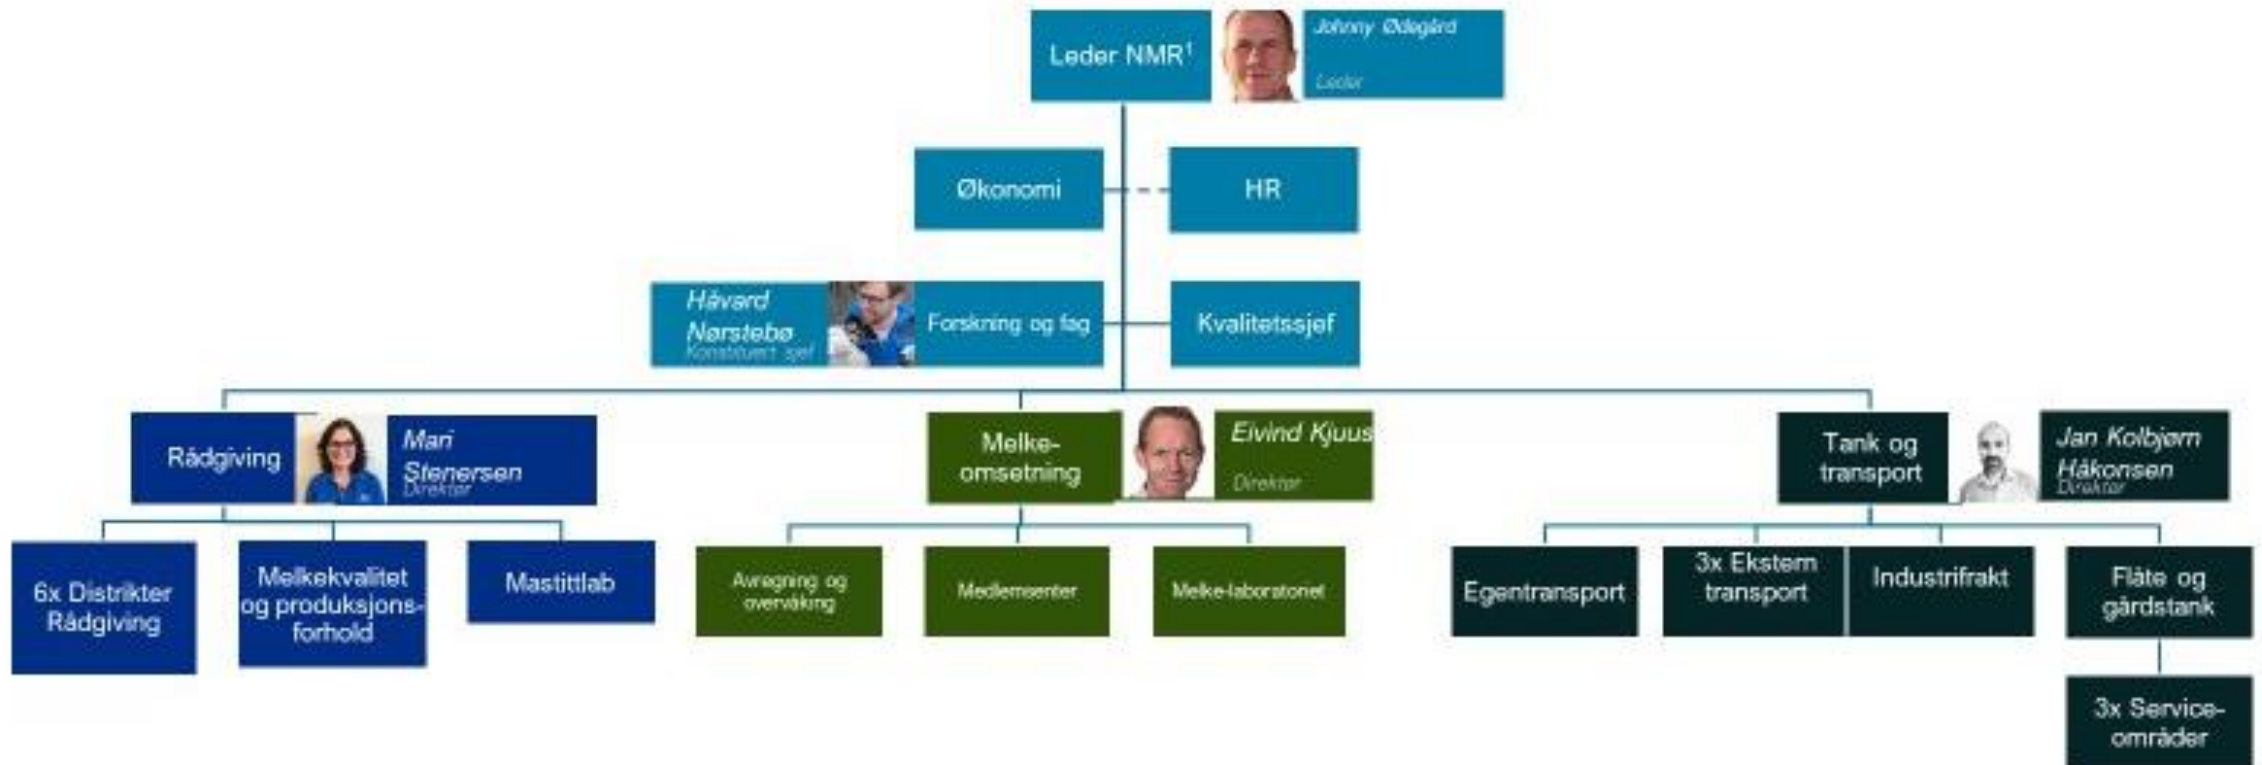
Leder NMR$^1$

Johnny Ødegård
Leder

Økonomi

HR

Håvard Nørstebø
Konstituert sjef

Forskning og fag

Kvalitetssjef

Rådgiving

Mari Stenersen
Direktør

Melke-omsetning

Eivind Kjuus
Direktør

Tank og transport

Jan Kolbjørn Håkonsen
Direktør

6x Distrikter Rådgiving

Melkekvalitet og produksjonsforhold

Mastittlab

Avregning og overvåking

Medlemsenter

Melke-laboratoriet

Egentransport

3x Ekstern transport

Industrifrakt

Flåte og gårdstank

3x Serviceområder